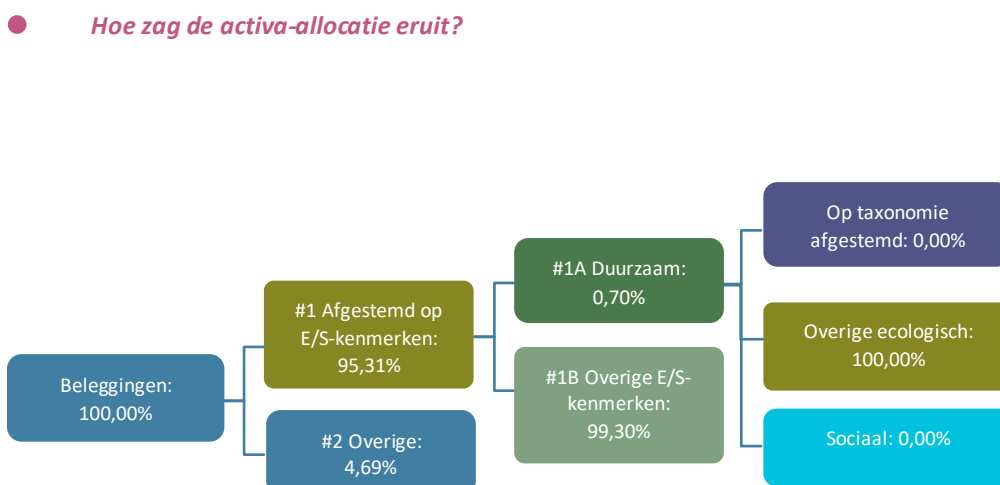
Hoe zag de activa-allocatie eruit?

Beleggingen: 100,00%

#1 Afgestemd op E/S-kenmerken: 95,31%

#2 Overige: 4,69%

#1A Duurzaam: 0,70%

#1B Overige E/S-kenmerken: 99,30%

Op taxonomie afgestemd: 0,00%

Overige ecologisch: 100,00%

Sociaal: 0,00%